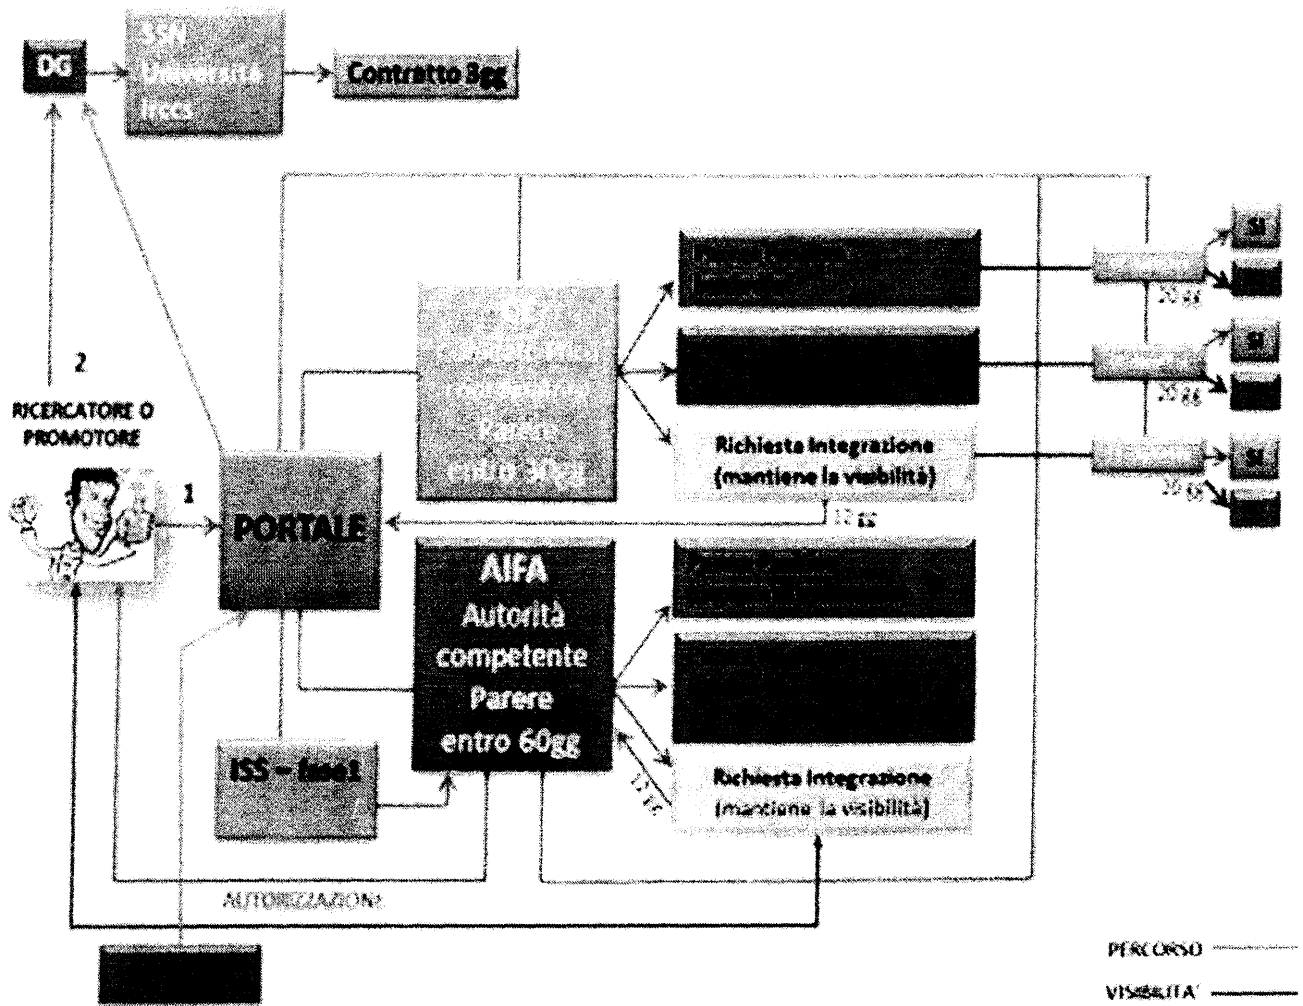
DG

SSN
Università
Irccs

Contratto 3gg

2

RICERCATORE O PROMOTORE

1

PORTALE

CE
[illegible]
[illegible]
Parere
entro 30gg

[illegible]

Richiesta Integrazione
(mantiene la visibilità)

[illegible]

SI

30 gg

SI

30 gg

SI

30 gg

10 gg

AIFA
Autorità
competente
Parere
entro 60gg

ISS – fase1

Richiesta Integrazione
(mantiene la visibilità)

15 gg

AUTORIZZAZIONE

PERCORSO

VISIBILITA'